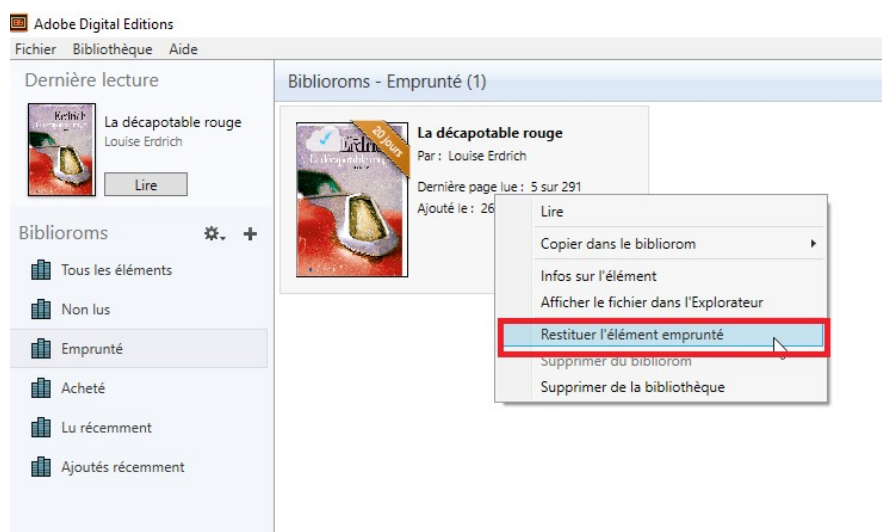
Adobe Digital Editions

Fichier Bibliothèque Aide

Dernière lecture

Erdrich
La décapotable rouge

La décapotable rouge
Louise Erdrich

Lire

Bibliorams

Tous les éléments

Non lus

Emprunté

Acheté

Lu récemment

Ajoutés récemment

Biblioroms - Emprunté (1)

20 Jours

Erdrich
La décapotable rouge

La décapotable rouge
Par : Louise Erdrich

Dernière page lue : 5 sur 291
Ajouté le : 26

Lire

Copier dans le bibliorom

Infos sur l'élément

Afficher le fichier dans l'Explorateur

Restituer l'élément emprunté

Supprimer du bibliorom

Supprimer de la bibliothèque